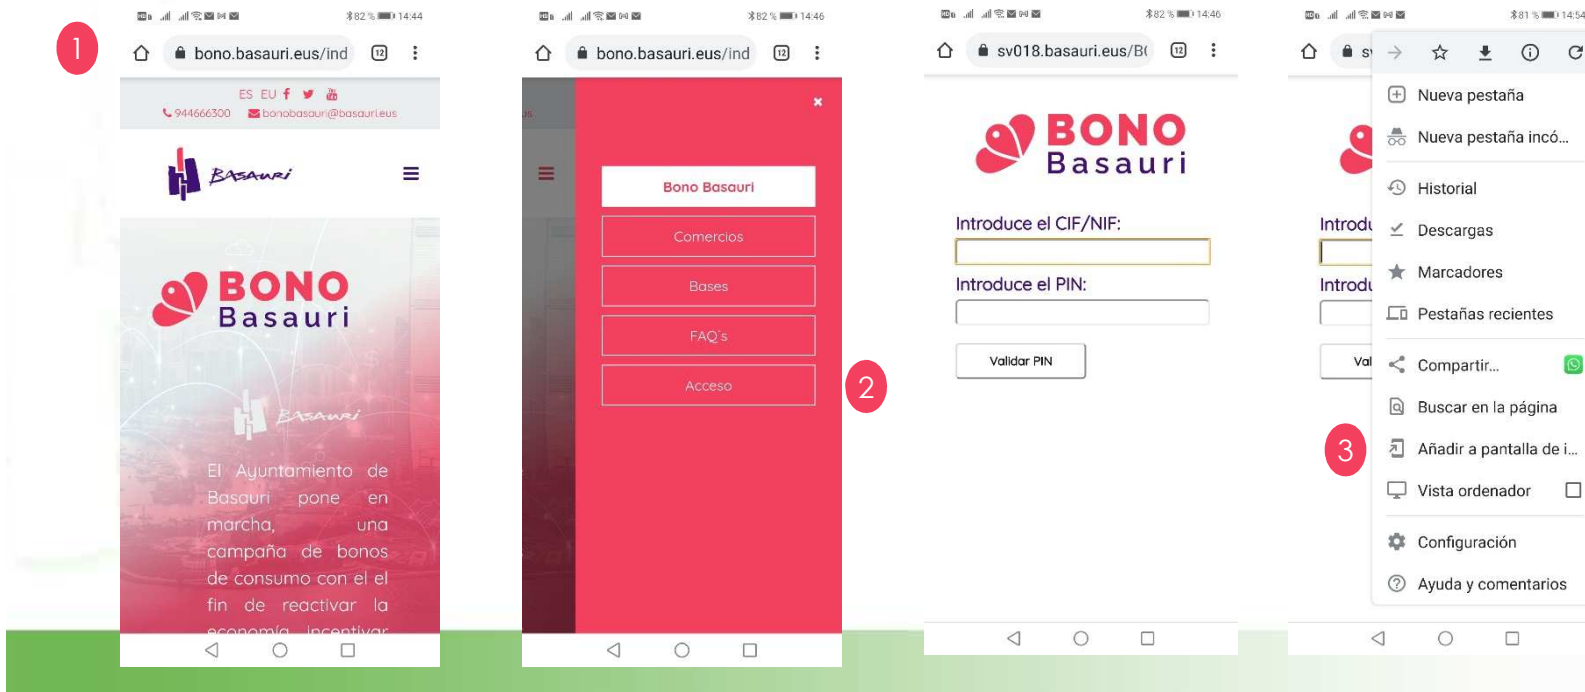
1

82 % 14:44

bono.basauri.eus/ind

12

ES EU

944666300 bonobasauri@basauri.eus

BASAURI

BONO Basauri

BASAURI

El Ayuntamiento de Basauri pone en marcha, una campaña de bonos de consumo con el el fin de reactivar la economía incentivar

82 % 14:46

bono.basauri.eus/ind

12

×

Bono Basauri

Comercios

Bases

FAQ's

Acceso

2

82 % 14:46

sv018.basauri.eus/B(

12

BONO Basauri

Introduce el CIF/NIF:

Introduce el PIN:

Validar PIN

81 % 14:54

Introdu

Introdu

Val

Nueva pestaña

Nueva pestaña incó...

Historial

Descargas

Marcadores

Pestañas recientes

Compartir...

Buscar en la página

3

Añadir a pantalla de i...

Vista ordenador

Configuración

Ayuda y comentarios